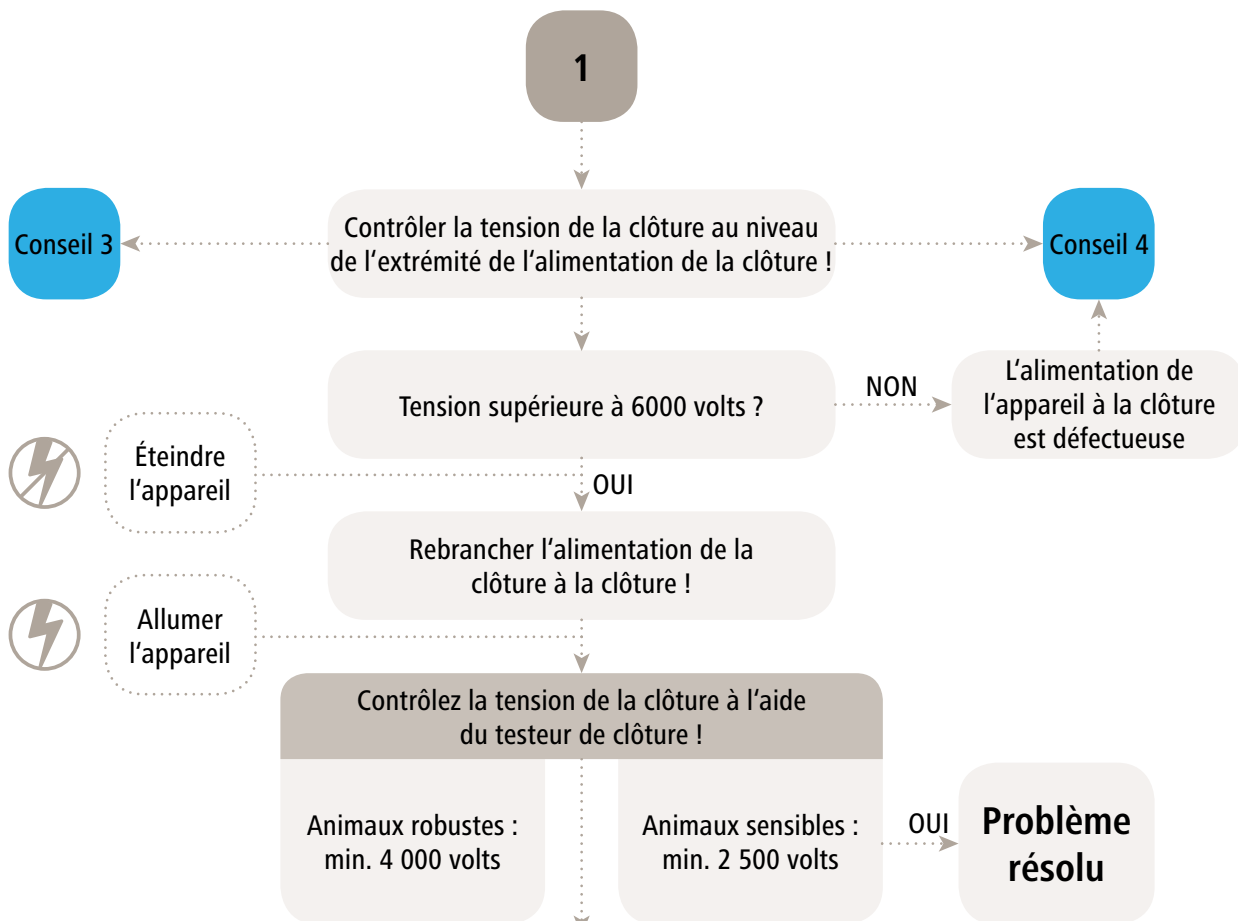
1

Conseil 3

Contrôler la tension de la clôture au niveau de l‘extrémité de l‘alimentation de la clôture !

Conseil 4

Tension supérieure à 6000 volts ?

NON

L‘alimentation de l‘appareil à la clôture est défectueuse

Éteindre l‘appareil

OUI

Rebrancher l‘alimentation de la clôture à la clôture !

Allumer l‘appareil

Contrôlez la tension de la clôture à l‘aide du testeur de clôture !

Animaux robustes : min. 4 000 volts

Animaux sensibles : min. 2 500 volts

OUI

Problème résolu